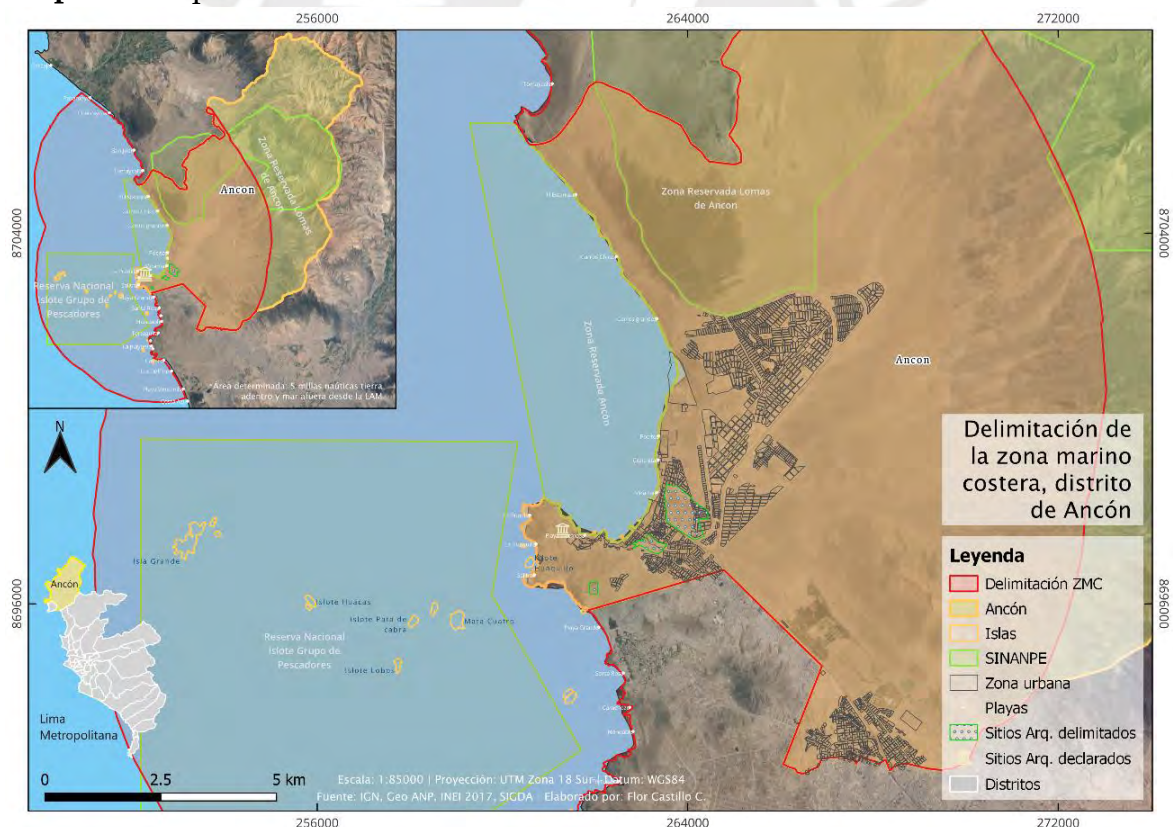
256000
264000
272000
8704000
8704000
8696000
8696000
256000
264000
272000

Zona Reservada Lomas de Ancon
Ancon
Reserva Nacional Islote Grupo de Pescadores
Área determinada: 5 millas náuticas tierra adentro y mar afuera desde la LAM

Zona Reservada Lomas de Ancon
Zona Reservada Ancón
Ancon
Islote Pachacutec
Isla Grande
Islote Huacas
Islote Pata de cabra
Mora Cuatro
Reserva Nacional Islote Grupo de Pescadores
Islote Lobos

N
Ancón
Lima Metropolitana

Delimitación de la zona marino costera, distrito de Ancón

Leyenda
Delimitación ZMC
Ancón
Islas
SINANPE
Zona urbana
Playas
Sitios Arq. delimitados
Sitios Arq. declarados
Distritos

0 2.5 5 km
Escala: 1:85000 | Proyección: UTM Zona 18 Sur | Datum: WGS84
Fuente: IGN, Geo ANP, INEI 2017, SIGDA Elaborado por: Flor Castillo C.